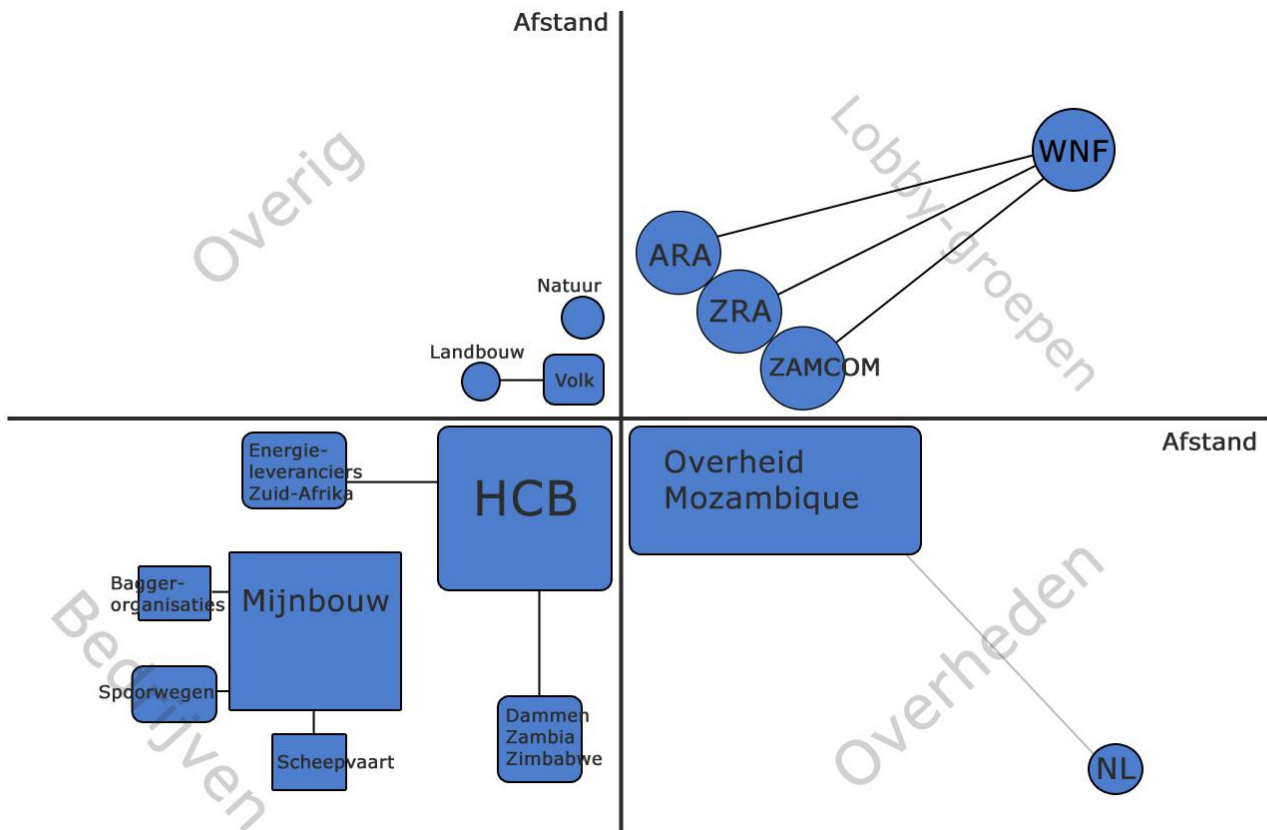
Afstand

Overig

Lobby-groepen

WNF

ARA

ZRA

ZAMCOM

Natuur

Landbouw

Volk

Afstand

Energieleveranciers Zuid-Afrika

HCB

Overheid Mozambique

Baggerorganisaties

Mijnbouw

Spoorwegen

Scheepvaart

Dammen Zambia Zimbabwe

Bedrijven

Overheden

NL